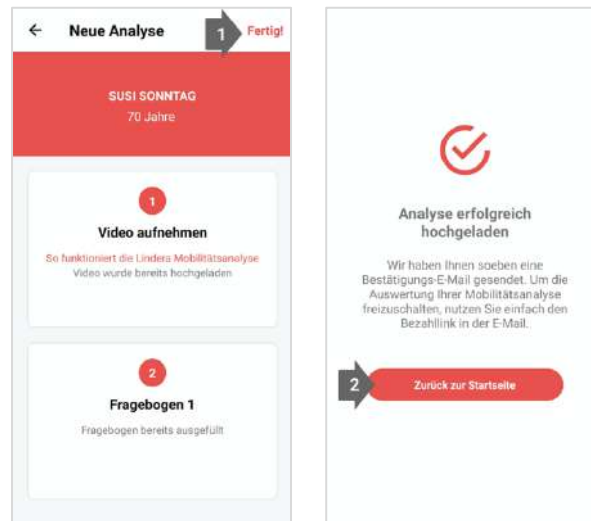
← Neue Analyse 1 Fertig!

SUSI SONNTAG
70 Jahre

1
Video aufnehmen
So funktioniert die Lindera Mobilitätsanalyse
Video wurde bereits hochgeladen

2
Fragebogen 1
Fragebogen bereits ausgefüllt

Analyse erfolgreich hochgeladen

Wir haben Ihnen soeben eine Bestätigungs-E-Mail gesendet. Um die Auswertung Ihrer Mobilitätsanalyse freizuschalten, nutzen Sie einfach den Bezahllink in der E-Mail.

2 Zurück zur Startseite